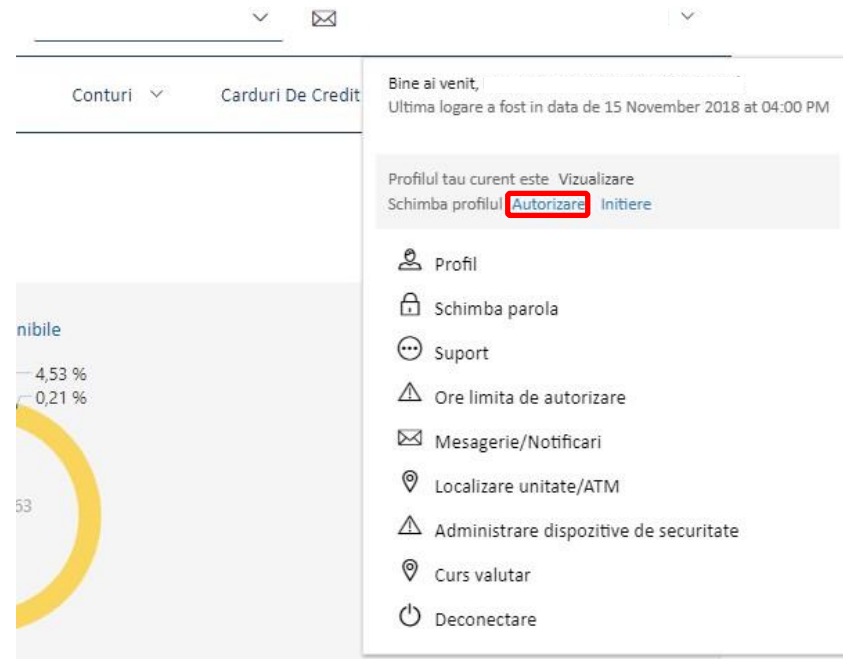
Conturi

Carduri De Credit

nibile

4,53 %

0,21 %

53

Bine ai venit,

Ultima logare a fost in data de 15 November 2018 at 04:00 PM

Profilul tau curent este Vizualizare

Schimba profilul Autorizare Initiere

Profil

Schimba parola

Suport

Ore limita de autorizare

Mesagerie/Notificari

Localizare unitate/ATM

Administrare dispozitive de securitate

Curs valutar

Deconectare